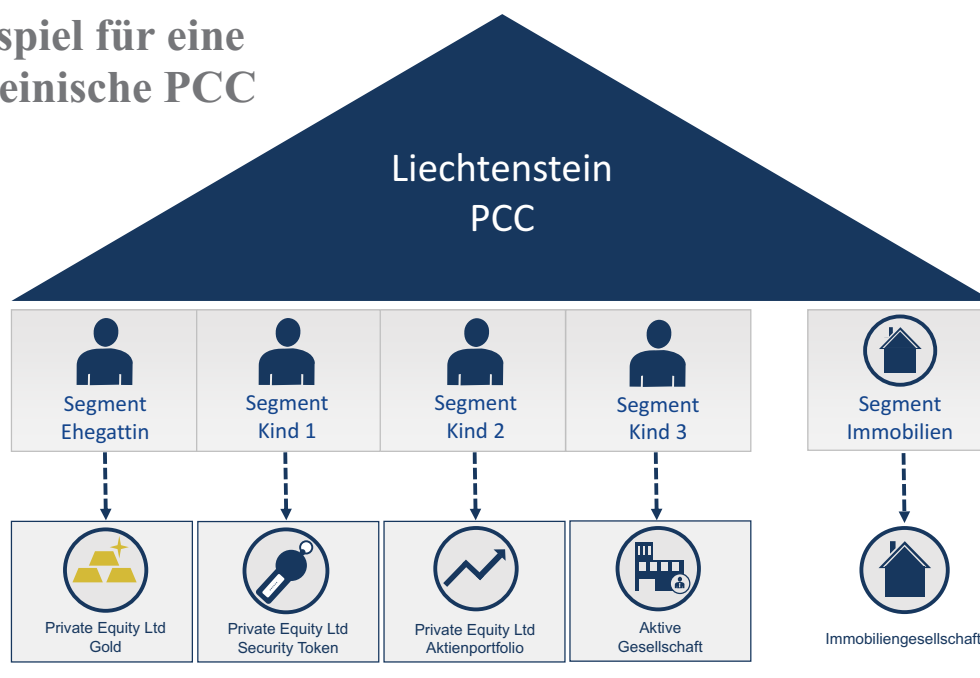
spiel für eine
einische PCC

Liechtenstein
PCC

Segment Ehegattin

Segment Kind 1

Segment Kind 2

Segment Kind 3

Segment Immobilien

Private Equity Ltd
Gold

Private Equity Ltd
Security Token

Private Equity Ltd
Aktienportfolio

Aktive
Gesellschaft

Immobiliengesellschaft